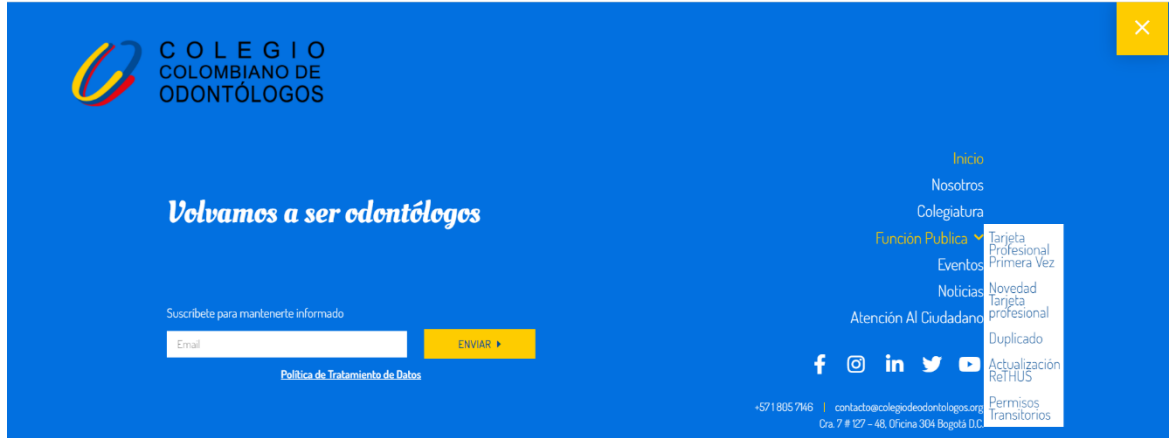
COLEGIO
COLOMBIANO DE
ODONTÓLOGOS

Volvamos a ser odontólogos

Suscribete para mantenerte informado

Email

ENVIAR

Política de Tratamiento de Datos

Inicio
Nosotros
Colegiatura
Función Publica
Eventos
Noticias
Atención Al Ciudadano

Tarjeta Profesional Primera Vez
Novedad Tarjeta profesional
Duplicado
Actualización ReTHUS
Permisos Transitorios

+571 805 7146 | contacto@colegiodeodontologos.org
Cra. 7 # 127 – 48, Oficina 304 Bogotá D.C